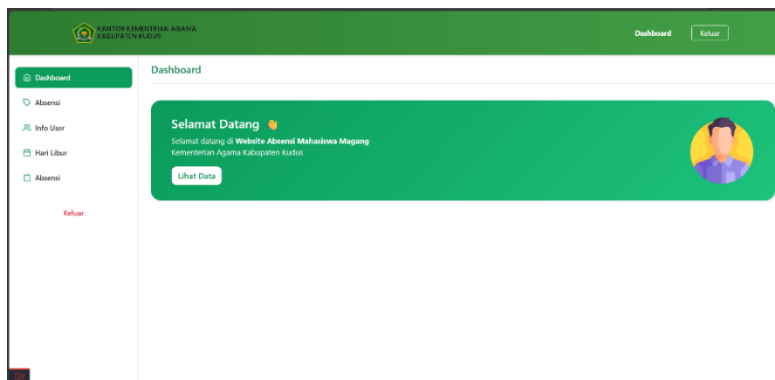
KANTOR KEMENTRIAN AGAMA
KABUPATEN KUDUS

Dashboard
Keluar

Dashboard
Absensi
Info User
Hari Libur
Absensi

Keluar

Dashboard

Selamat Datang 👋
Selamat datang di Website Absensi Mahasiswa Magang
Kementerian Agama Kabupaten Kudus
Lihat Data